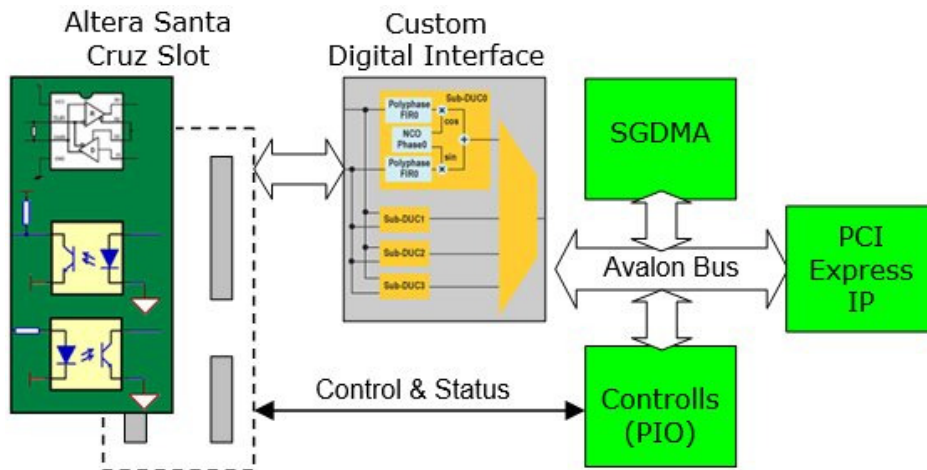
Altera Santa Cruz Slot

Custom Digital Interface

Sub-DUC0

Polyphase FIR0

NCO Phase0

Polyphase FIR0

cos

sin

Sub-DUC1

Sub-DUC2

Sub-DUC3

SGDMA

PCI Express IP

Avalon Bus

Control & Status

Controlls (PIO)